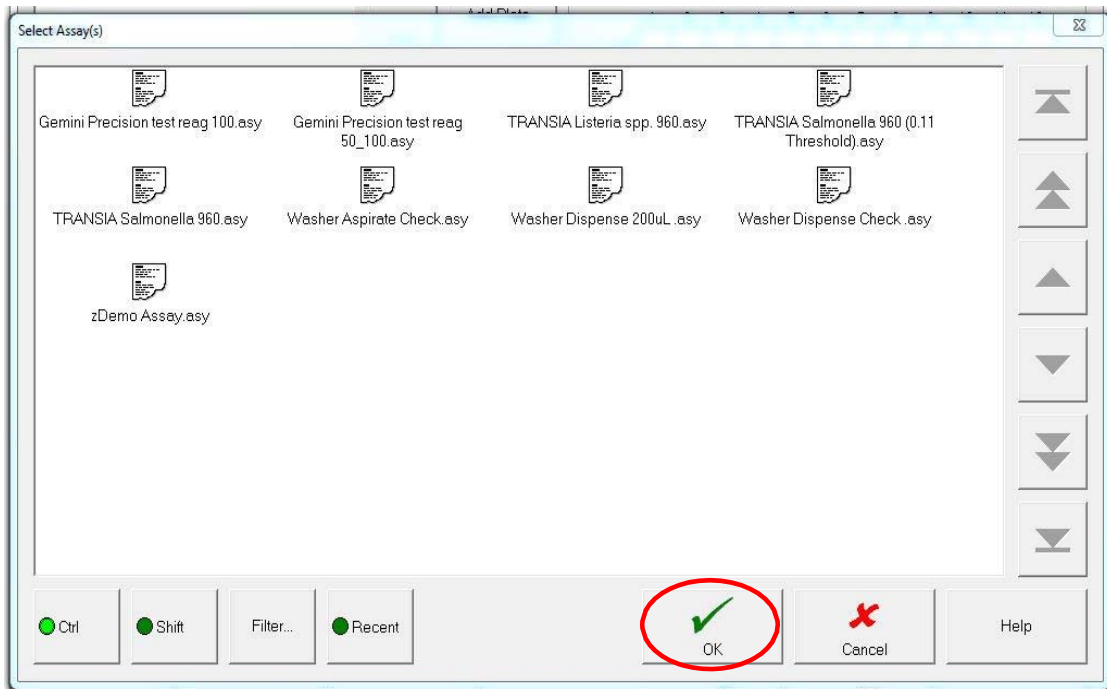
Select Assay(s)

Gemini Precision test reag 100.asy
Gemini Precision test reag 50_100.asy
TRANSIA Listeria spp. 960.asy
TRANSIA Salmonella 960 (0.11 Threshold).asy
TRANSIA Salmonella 960.asy
Washer Aspirate Check.asy
Washer Dispense 200uL .asy
Washer Dispense Check .asy
zDemo Assay.asy

Ctrl
Shift
Filter...
Recent
OK
Cancel
Help